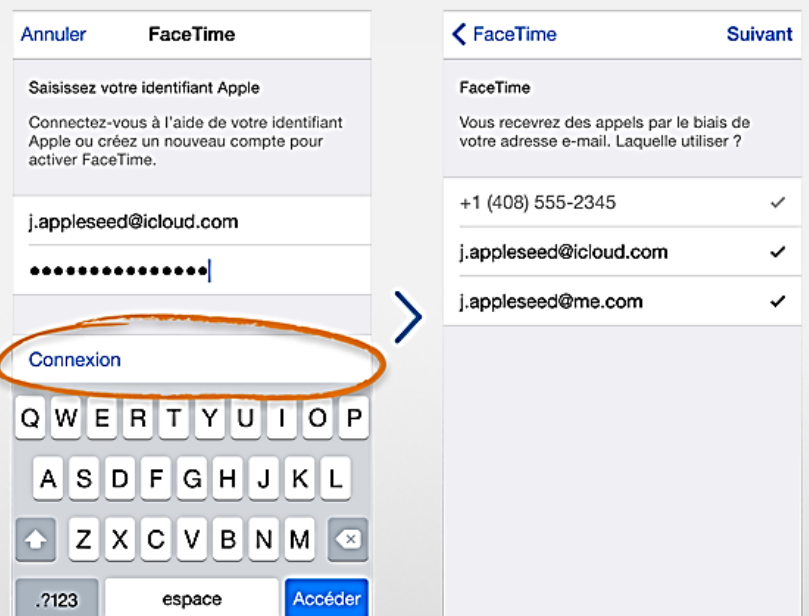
Annuler FaceTime

Saisissez votre identifiant Apple

Connectez-vous à l'aide de votre identifiant Apple ou créez un nouveau compte pour activer FaceTime.

j.appleseed@icloud.com

•••••••••••••••

Connexion

Q W E R T Y U I O P
A S D F G H J K L
Z X C V B N M
.?123 espace Accéder

FaceTime Suivant

FaceTime

Vous recevrez des appels par le biais de votre adresse e-mail. Laquelle utiliser ?

+1 (408) 555-2345 ✓

j.appleseed@icloud.com ✓

j.appleseed@me.com ✓